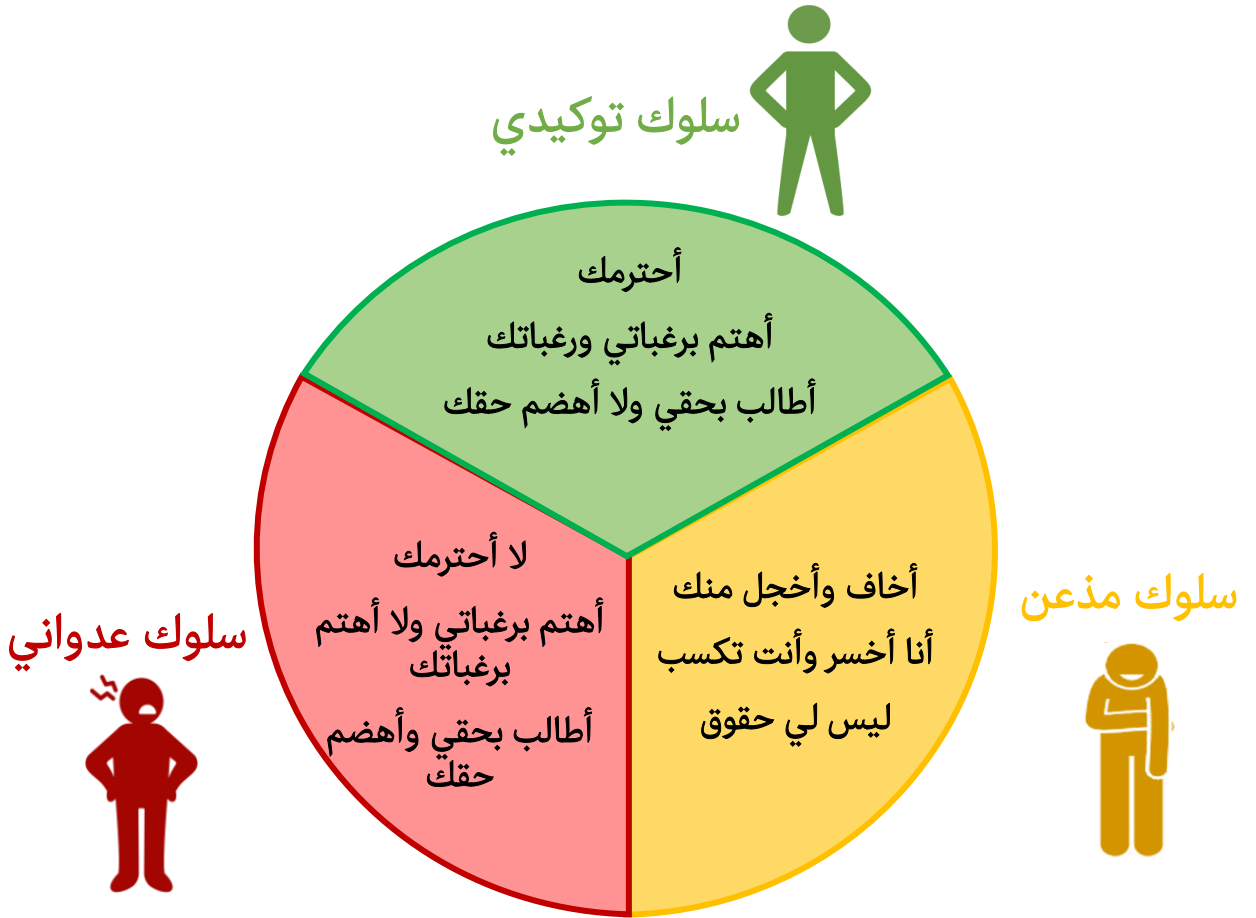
سلوك توكيدي

أحترمك

أهتم برغباتي ورغباتك

أطالب بحقي ولا أهضم حقك

سلوك عدواني

لا أحترمك

أهتم برغباتي ولا أهتم برغباتك

أطالب بحقي وأهضم حقك

سلوك مذعن

أخاف وأخجل منك

أنا أخسر وأنت تكسب

ليس لي حقوق